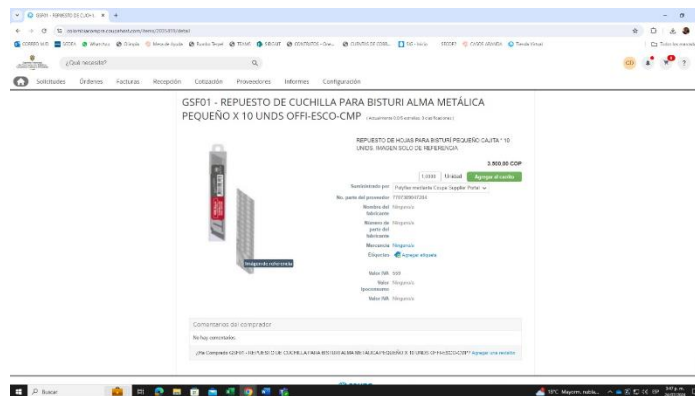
GSF01 - REPUESTO DE CUCHILLA ×

¿Qué necesita?

Solicitudes Órdenes Facturas Recepción Cotización Proveedores Informes Configuración

GSF01 - REPUESTO DE CUCHILLA PARA BISTURI ALMA METÁLICA PEQUEÑO X 10 UNDS OFFI-ESCO-CMP

REPUESTO DE HOJAS PARA BISTURÍ PEQUEÑO CAJITA * 10 UNDS. IMAGEN SOLO DE REFERENCIA

3.500,00 COP

1,0000 Unidad Agregar al carrito

Suministrado por

No. parte del proveedor

Nombre del fabricante Ninguno/a

Número de parte del fabricante Ninguno/a

Mercancía Ninguno/a

Etiquetas Agregar etiqueta

Valor IVA

Valor Ipoconsumo Ninguno/a

Valor INC Ninguno/a

Imagen de referencia

Comentarios del comprador

No hay comentarios.

Buscar